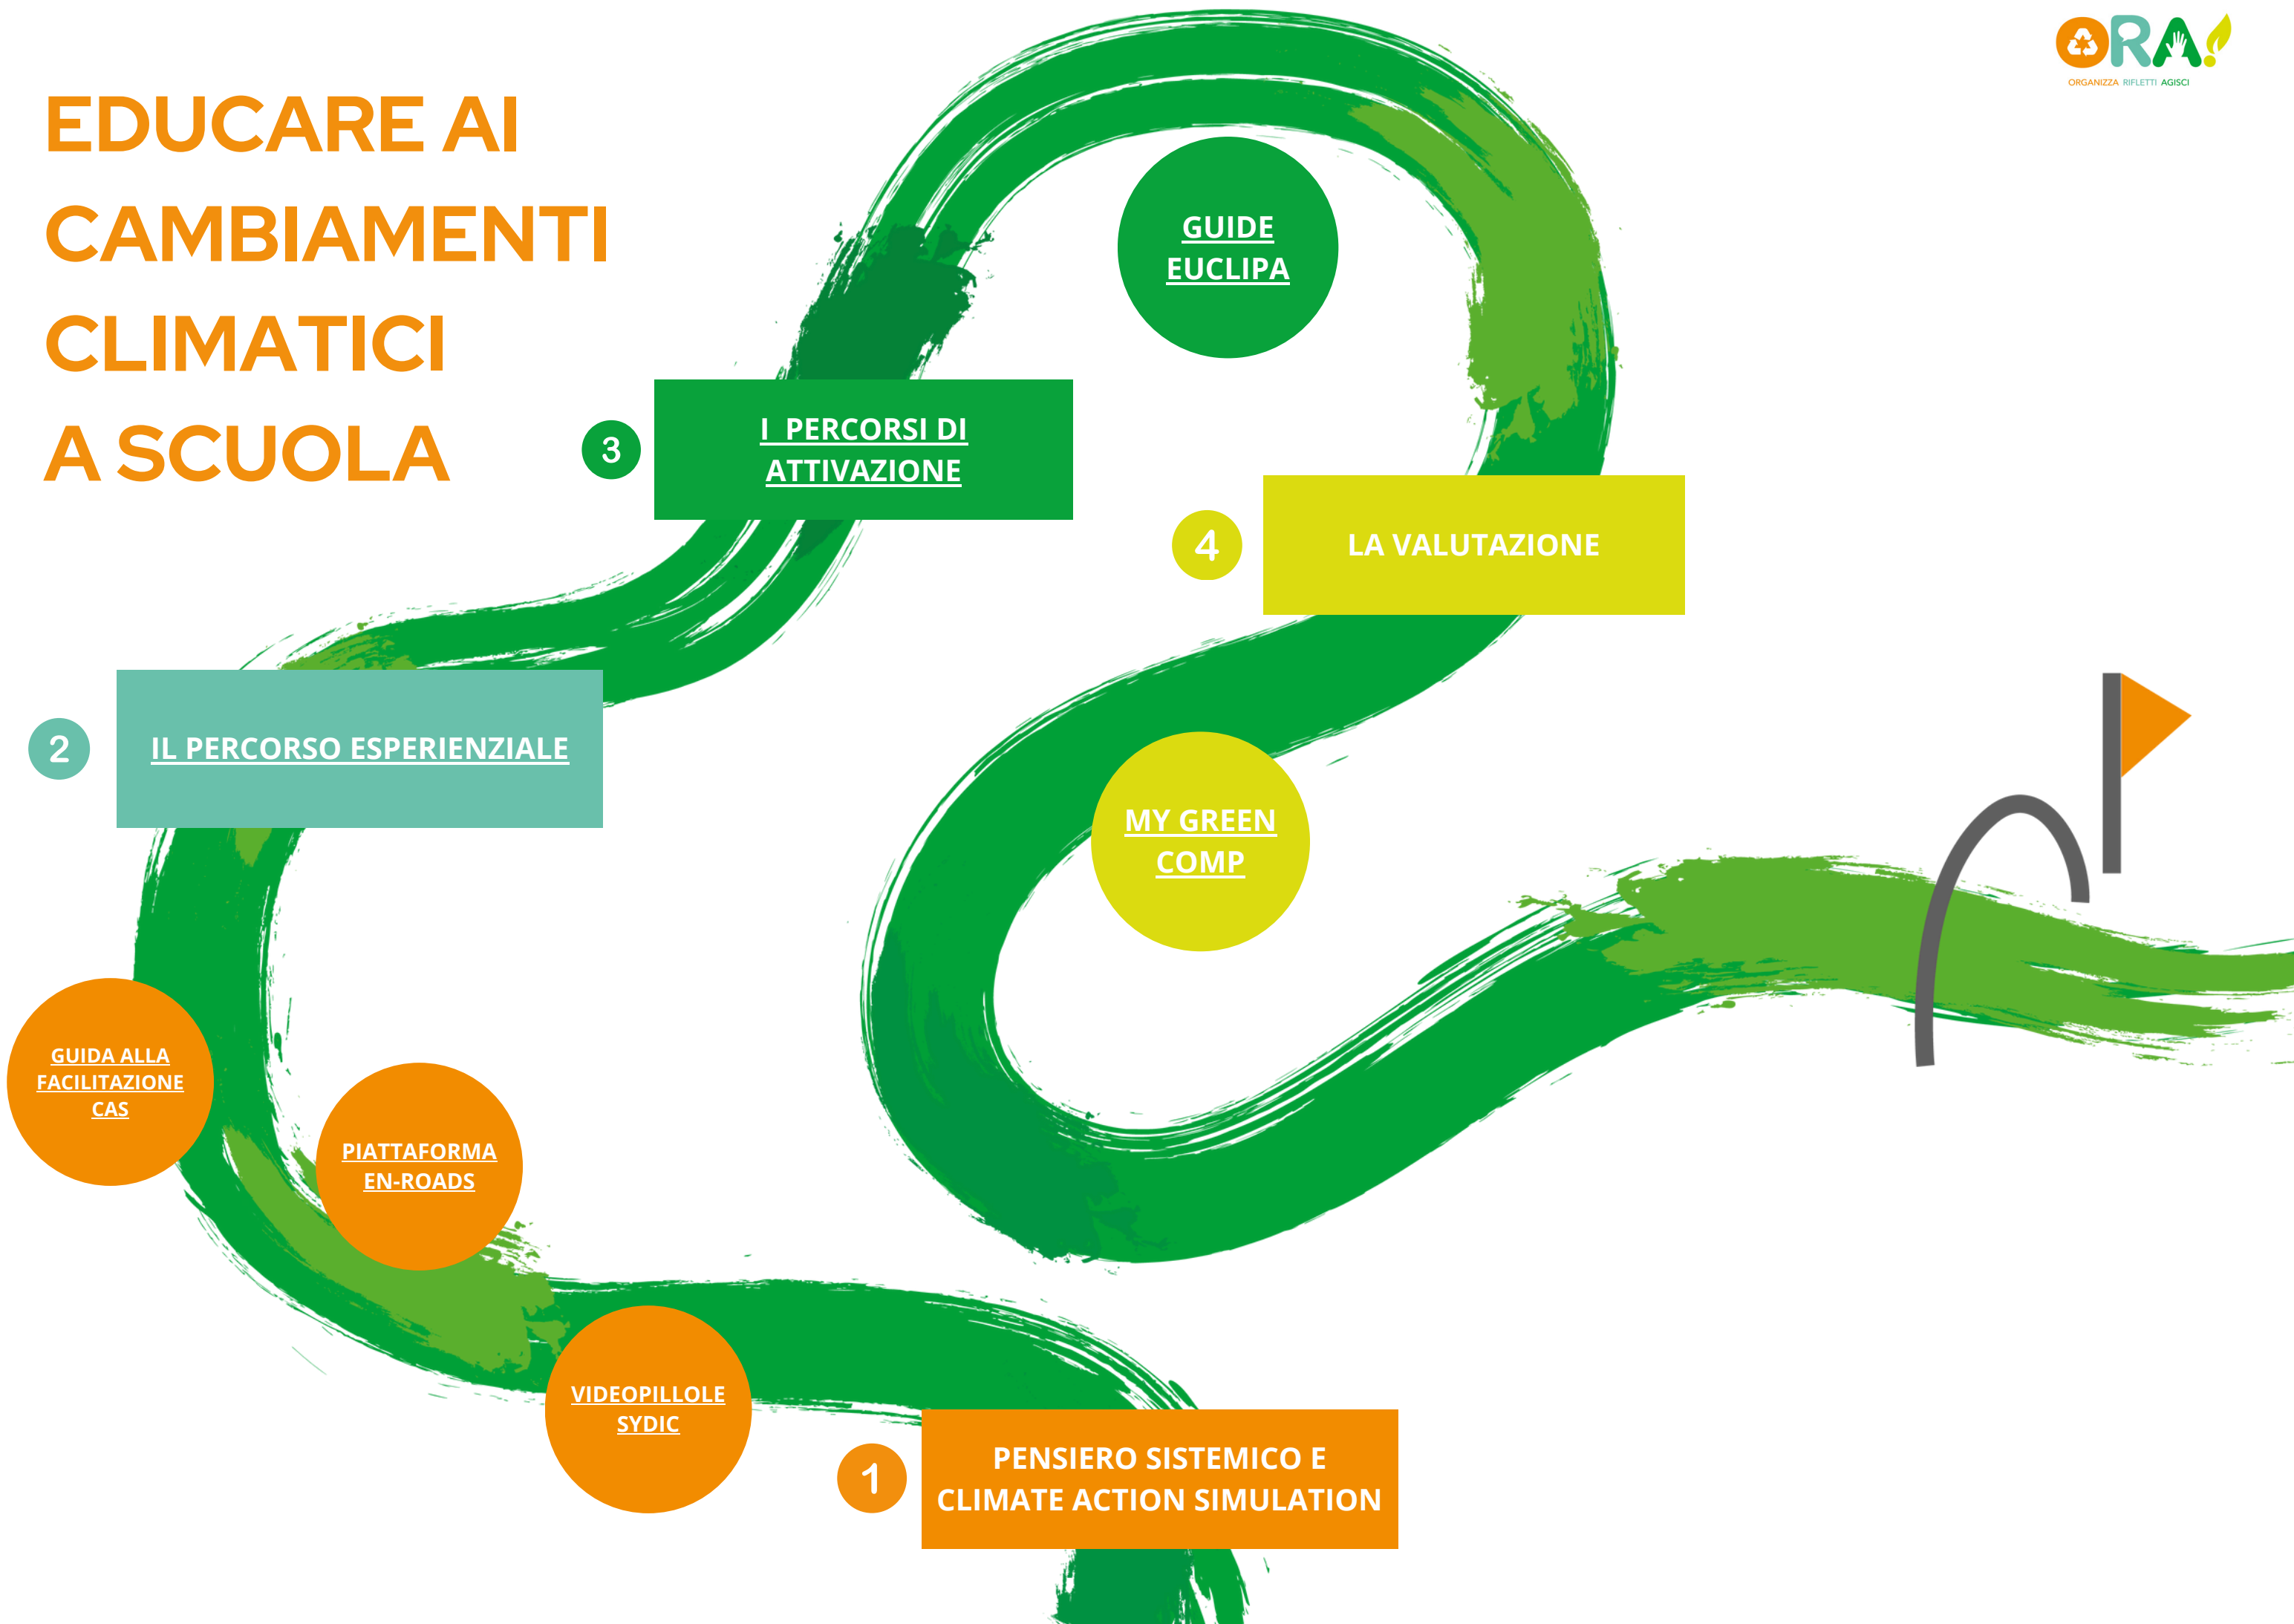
ORA!
ORGANIZZA RIFLETTI AGISCI

EDUCARE AI CAMBIAMENTI CLIMATICI A SCUOLA

GUIDE EUCLIPA

3

I PERCORSI DI ATTIVAZIONE

4

LA VALUTAZIONE

2

IL PERCORSO ESPERIENZIALE

MY GREEN COMP

GUIDA ALLA FACILITAZIONE CAS

PIATTAFORMA EN-ROADS

VIDEOPILLOLE SYDIC

1

PENSIERO SISTEMICO E CLIMATE ACTION SIMULATION